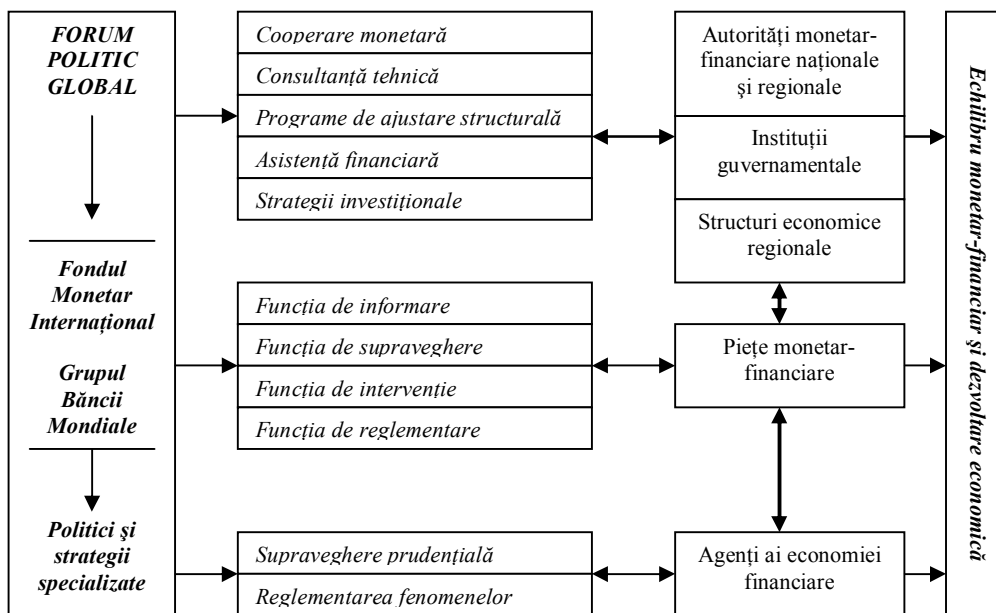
FORUM POLITIC GLOBAL

Fondul Monetar Internaţional

Grupul Băncii Mondiale

Politici şi strategii specializate

Cooperare monetară

Consultanţă tehnică

Programe de ajustare structurală

Asistenţă financiară

Strategii investiţionale

Funcţia de informare

Funcţia de supraveghere

Funcţia de intervenţie

Funcţia de reglementare

Supraveghere prudenţială

Reglementarea fenomenelor

Autorităţi monetar-financiare naţionale şi regionale

Instituţii guvernamentale

Structuri economice regionale

Pieţe monetar-financiare

Agenţi ai economiei financiare

Echilibru monetar-financiar şi dezvoltare economică